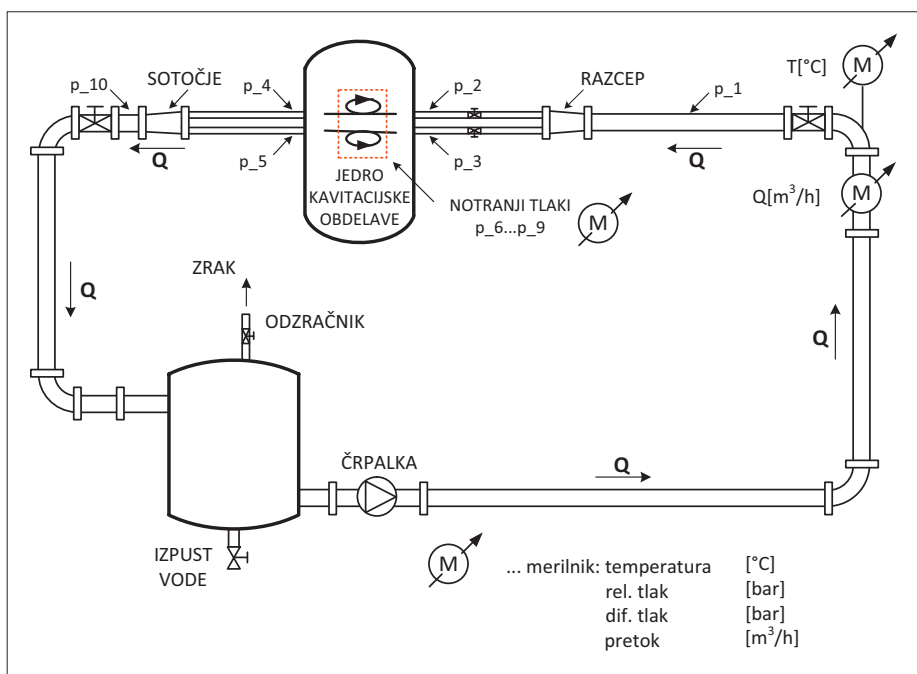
p_10 SOTOČJE p_4 p_2 RAZCEP p_1 T[°C] M

Q p_5 p_3 Q

JEDRO KAVITACIJSKE OBDELAVE

NOTRANJI TLAKI p_6...p_9

M

M

Q[$m^3$/h]

Q

ZRAK

ODZRAČNIK

Q

ČRPALKA

Q

IZPUST VODE

M

... merilnik: temperatura [°C]
rel. tlak [bar]
dif. tlak [bar]
pretok [$m^3$/h]